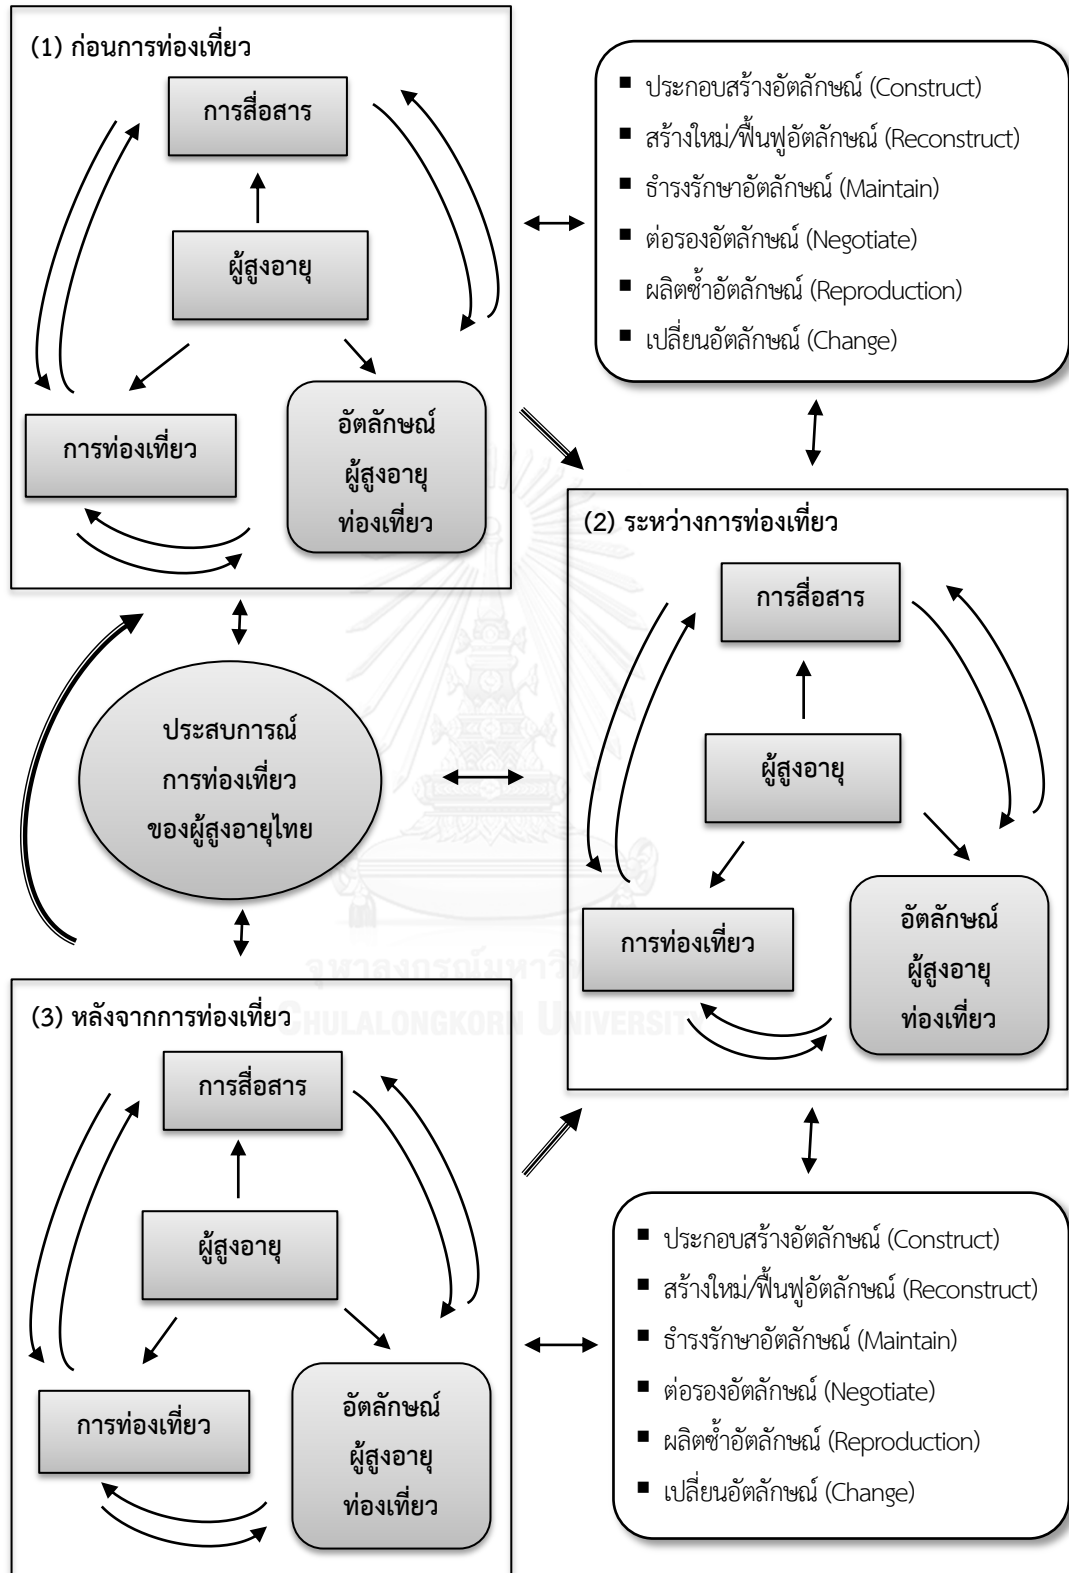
(1) ก่อนการท่องเที่ยว

การสื่อสาร

ผู้สูงอายุ

การท่องเที่ยว

อัตลักษณ์ ผู้สูงอายุ ท่องเที่ยว

■ ประกอบสร้างอัตลักษณ์ (Construct)
■ สร้างใหม่/ฟื้นฟูอัตลักษณ์ (Reconstruct)
■ ธำรงรักษาอัตลักษณ์ (Maintain)
■ ต่อรองอัตลักษณ์ (Negotiate)
■ ผลิตซ้ำอัตลักษณ์ (Reproduction)
■ เปลี่ยนอัตลักษณ์ (Change)

(2) ระหว่างการท่องเที่ยว

การสื่อสาร

ผู้สูงอายุ

การท่องเที่ยว

อัตลักษณ์ ผู้สูงอายุ ท่องเที่ยว

ประสบการณ์ การท่องเที่ยว ของผู้สูงอายุไทย

จุฬาลงกรณ์มหาวิทยาลัย
Chulalongkorn University

(3) หลังจากการท่องเที่ยว

การสื่อสาร

ผู้สูงอายุ

การท่องเที่ยว

อัตลักษณ์ ผู้สูงอายุ ท่องเที่ยว

■ ประกอบสร้างอัตลักษณ์ (Construct)
■ สร้างใหม่/ฟื้นฟูอัตลักษณ์ (Reconstruct)
■ ธำรงรักษาอัตลักษณ์ (Maintain)
■ ต่อรองอัตลักษณ์ (Negotiate)
■ ผลิตซ้ำอัตลักษณ์ (Reproduction)
■ เปลี่ยนอัตลักษณ์ (Change)